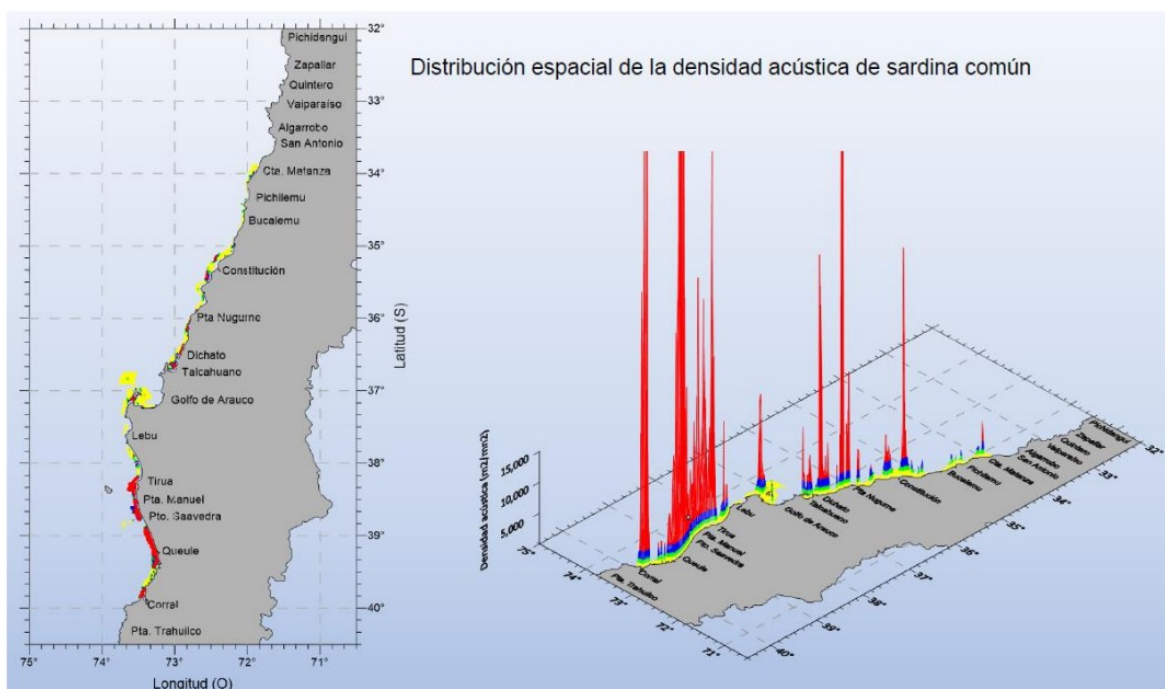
Distribución espacial de la densidad acústica de sardina común

Pichidangui
Zapallar
Quintero
Valparaíso
Algarrobo
San Antonio
Cta. Matanza
Pichilemu
Bucalemu
Constitución
Pta Nugurne
Dichato
Talcahuano
Golfo de Arauco
Lebu
Tirua
Pta. Manuel
Pto. Saavedra
Queule
Corral
Pta. Trahuilco

32°
33°
34°
35°
36°
37°
38°
39°
40°

Latitud (S)

75°
74°
73°
72°
71°

Longitud (O)

Densidad acústica (m2/mn2)
15,000
10,000
5,000

Pichidangui
Zapallar
Quintero
Valparaíso
Algarrobo
San Antonio
Cta. Matanza
Pichilemu
Bucalemu
Constitución
Pta Nugurne
Dichato
Talcahuano
Golfo de Arauco
Lebu
Tirua
Pta. Manuel
Pto. Saavedra
Queule
Corral
Pta. Trahuilco

32°
33°
34°
35°
36°
37°
38°
39°
40°
75°
74°
73°
72°
71°